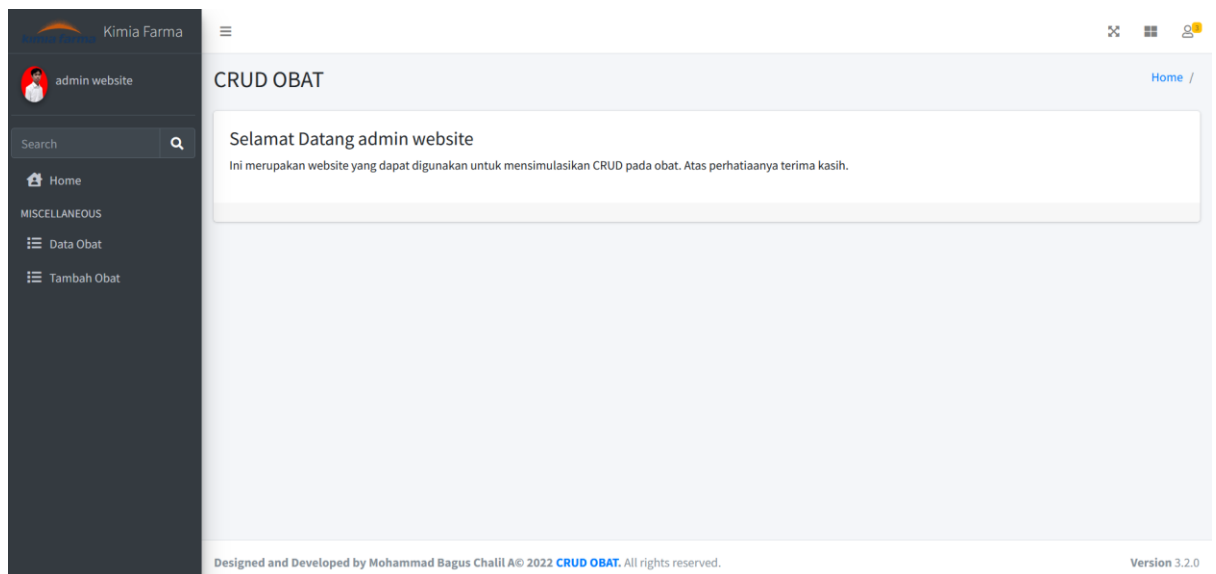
Kimia Farma

admin website

Search

Home

MISCELLANEOUS

Data Obat

Tambah Obat

CRUD OBAT

Home /

Selamat Datang admin website

Ini merupakan website yang dapat digunakan untuk mensimulasikan CRUD pada obat. Atas perhatiaanya terima kasih.

Designed and Developed by Mohammad Bagus Chalil A© 2022 CRUD OBAT. All rights reserved.

Version 3.2.0